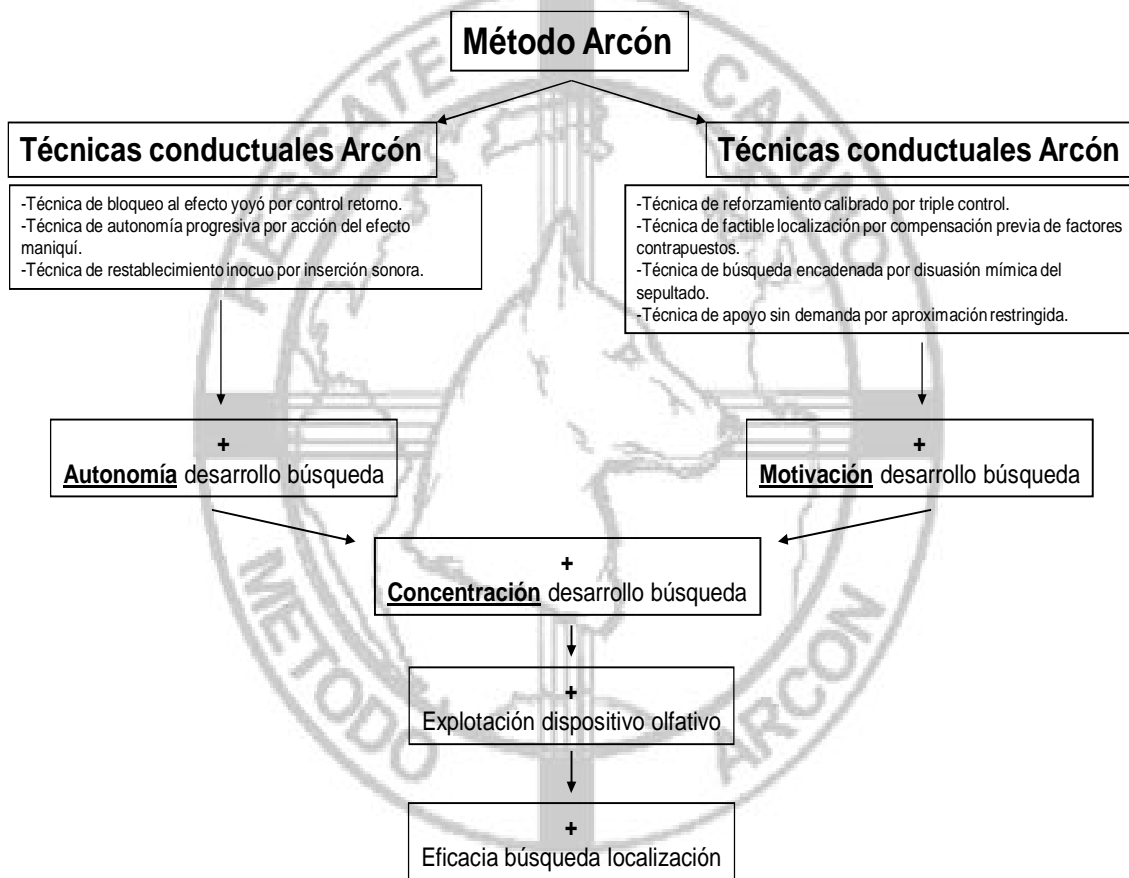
Método Arcón

Técnicas conductuales Arcón

-Técnica de bloqueo al efecto yoyó por control retorno.
-Técnica de autonomía progresiva por acción del efecto maniquí.
-Técnica de restablecimiento inocuo por inserción sonora.

Técnicas conductuales Arcón

-Técnica de reforzamiento calibrado por triple control.
-Técnica de factible localización por compensación previa de factores contrapuestos.
-Técnica de búsqueda encadenada por disuasión mímica del sepultado.
-Técnica de apoyo sin demanda por aproximación restringida.

+
Autonomía desarrollo búsqueda

+
Motivación desarrollo búsqueda

+
Concentración desarrollo búsqueda

+
Explotación dispositivo olfativo

+
Eficacia búsqueda localización

RESCATE CANINO
MÉTODO ARCÓN